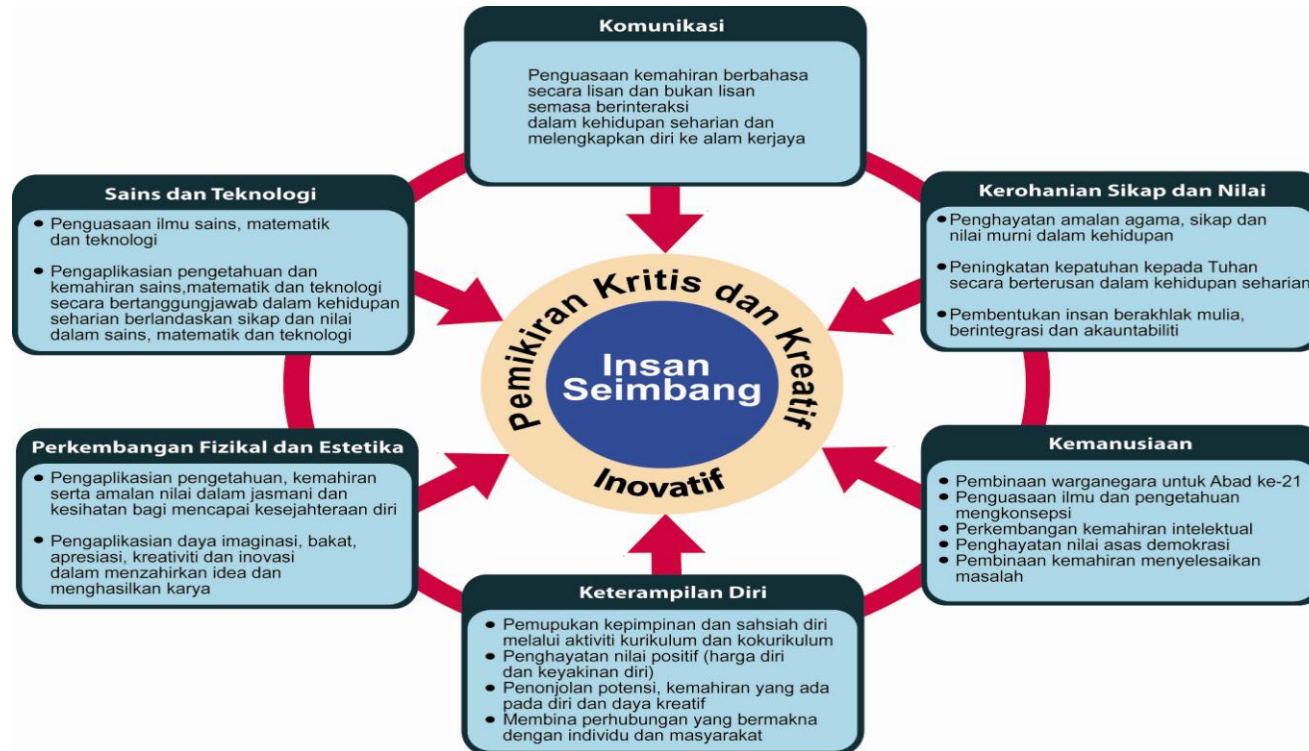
Komunikasi

Penguasaan kemahiran berbahasa secara lisan dan bukan lisan semasa berinteraksi dalam kehidupan seharian dan melengkapkan diri ke alam kerjaya

Sains dan Teknologi

• Penguasaan ilmu sains, matematik dan teknologi

• Pengaplikasian pengetahuan dan kemahiran sains,matematik dan teknologi secara bertanggungjawab dalam kehidupan seharian berlandaskan sikap dan nilai dalam sains, matematik dan teknologi

Kerohanian Sikap dan Nilai

• Penghayatan amalan agama, sikap dan nilai murni dalam kehidupan

• Peningkatan kepatuhan kepada Tuhan secara berterusan dalam kehidupan seharian

• Pembentukan insan berakhlak mulia, berintegrasi dan akauntabiliti

Pemikiran Kritis dan Kreatif

Insan Seimbang

Inovatif

Perkembangan Fizikal dan Estetika

• Pengaplikasian pengetahuan, kemahiran serta amalan nilai dalam jasmani dan kesihatan bagi mencapai kesejahteraan diri

• Pengaplikasian daya imaginasi, bakat, apresiasi, kreativiti dan inovasi dalam menzahirkan idea dan menghasilkan karya

Kemanusiaan

• Pembinaan warganegara untuk Abad ke-21
• Penguasaan ilmu dan pengetahuan mengkonsepsi
• Perkembangan kemahiran intelektual
• Penghayatan nilai asas demokrasi
• Pembinaan kemahiran menyelesaikan masalah

Keterampilan Diri

• Pemupukan kepimpinan dan sahsiah diri melalui aktiviti kurikulum dan kokurikulum
• Penghayatan nilai positif (harga diri dan keyakinan diri)
• Penonjolan potensi, kemahiran yang ada pada diri dan daya kreatif
• Membina perhubungan yang bermakna dengan individu dan masyarakat